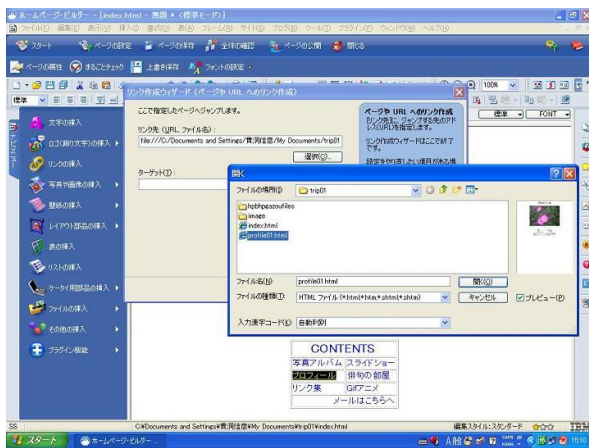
ホームページ・ビルダー - [index.html - 無題 * (標準モード)]
ファイル(F) 編集(E) 表示(V) 挿入(I) 書式(O) 表(A) フレーム(R) サイト(S) ブログ(B) ツール(T) プラグイン(P) ウィンドウ(W) ヘルプ(H)

スタート　ページの設定　ページの保存　全体の確認　ページの公開　閉じる

ページの作成　まるごとチェック　上書き保存　フォントの設定

100%　標準　FONT

文字の挿入
ロゴ(飾り文字)の挿入
リンクの挿入
写真や画像の挿入
壁紙の挿入
レイアウト部品の挿入
表の挿入
リストの挿入
ケータイ用部品の挿入
ファイルの挿入
その他の挿入
プラグイン機能

リンク作成ウィザード (ページや URL へのリンク作成)
ここで指定したページへジャンプします。
リンク先 (URL, ファイル名):
file:///C:/Documents and Settings/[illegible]/My Documents/trip01
選択(S)...
ターゲット(T):

ページや URL へのリンク作成
リンク先に、ジャンプする先のアドレスURLを指定します。
リンク作成ウィザードはここで終了です。
設定をやり直したい項目がある場

開く
ファイルの場所(I): trip01
hpbhpeazoufiles
image
index.html
profile01.html
ファイル名(N): profile01.html
ファイルの種類(T): HTML ファイル (*.html;*.htm;*.shtm;*.shtml)
開く(O)
キャンセル
プレビュー(P)
入力漢字コード(E): 自動判別

CONTENTS
写真アルバム　スライドショー
プロフィール　俳句の部屋
リンク集　Gifアニメ
メールはこちらへ

SS
C:¥Documents and Settings¥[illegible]¥My Documents¥trip01¥index.html
編集スタイル:スタンダード
スタート　ホームページ・ビルダー...　15:10